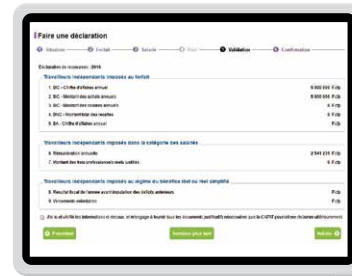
Faire une déclaration

Situation — Forfait — Salarié — Réel — Validation — Confirmation

Déclaration de revenus : 2016

Travailleurs indépendants imposés au forfait

1. BIC - Chiffre d'affaires annuel — 5 000 000 F.cfp
2. BIC - Montant des achats annuels — 8 000 000 F.cfp
3. BIC - Montant des recettes annuels — 0 F.cfp
4. BNC - Montant total des recettes — 0 F.cfp
5. BA - Chiffre d'affaires annuel — F.cfp

Travailleurs indépendants imposés dans la catégorie des salariés

6. Rémunération annuelle — 2 541 231 F.cfp
7. Montant des frais professionnels réels justifiés — 0 F.cfp

Travailleurs indépendants imposés au régime du bénéfice réel ou réel simplifié

8. Résultat fiscal de l'année avant imputation des déficits antérieurs — F.cfp
9. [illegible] — F.cfp

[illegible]

Précédent — Terminer plus tard — Valider